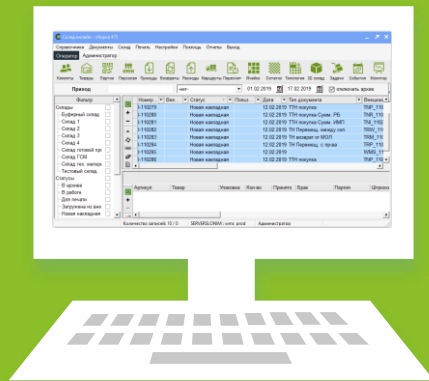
Справочники Документы Склад Печать Настройки Помощь Отчеты Выход
Оператор Администратор
Клиенты Товары Партии Накладные Приходы Возвраты Расходы Маршруты Пересчет Ячейки Остатки Топология 3D склад Задачи События Монитор
Приход
01.02.2019 17.02.2019 отключить архив
Фильтр
Склады
Буферный склад
Склад 1
Склад 2
Склад 3
Склад 4
Склад готовой пр
Склад ГСМ
Склад сел. матер
Тестовый склад
Статусы
В архиве
В работе
Для печати
Загружены из внеш
Новая накладная
| Номер | Вах | Статус | Поиск | Дата | Тип документа | Внешний |
|---|---|---|---|---|---|---|
| 3-110279 | | Новая накладная | | 12.02.2019 | ТТН покупка | TNR_110 |
| 3-110280 | | Новая накладная | | 12.02.2019 | ТТН покупка Сумм. РБ | TNR_110 |
| 3-110281 | | Новая накладная | | 12.02.2019 | ТТН покупка Сумм. ИМП | TNR_110 |
| 3-110282 | | Новая накладная | | 12.02.2019 | ТН Перемещ. между скл | TRW_110 |
| 3-110283 | | Новая накладная | | 12.02.2019 | ТН возврат от МОЛ | TRM_110 |
| 3-110284 | | Новая накладная | | 12.02.2019 | ТН Перемещ. с пр-ва | TRP_110 |
| 3-110285 | | Новая накладная | | 12.02.2019 | | WMS_11 |
| 3-110286 | | Новая накладная | | 12.02.2019 | ТТН покупка | TNR_110 |
| Артикул | Товар | Упаковка | Кол-во | Принято | Брак | Партия | Штрихкод |
Количество записей: 15 / 0 SERVER\LOMAN : wms prod Администратор